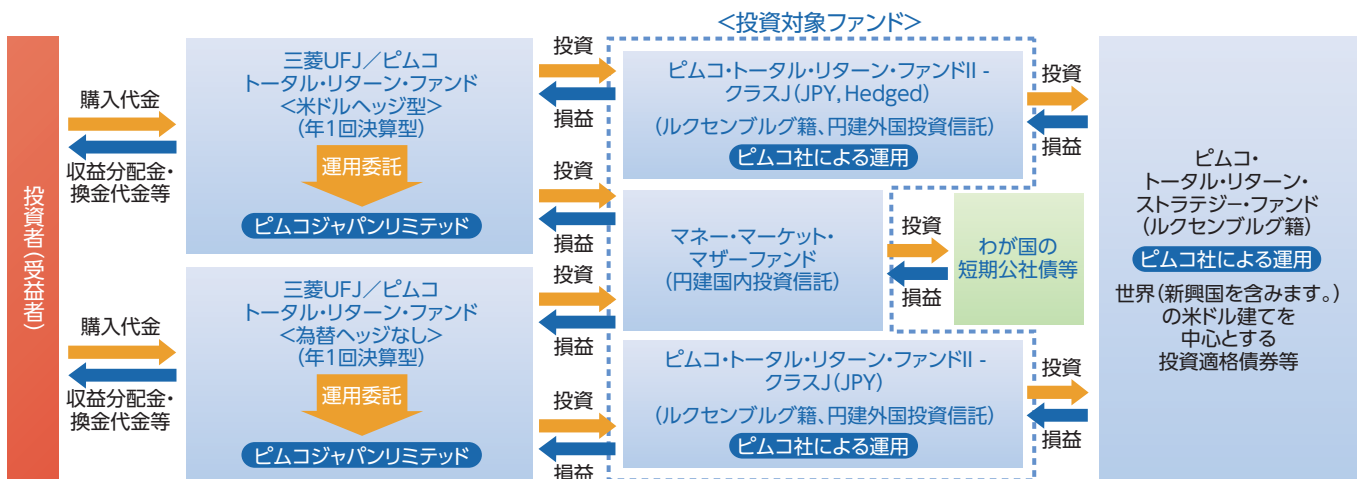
投資者(受益者)

購入代金

収益分配金・換金代金等

三菱UFJ／ピムコ トータル・リターン・ファンド ＜米ドルヘッジ型＞ (年1回決算型)

運用委託

ピムコジャパンリミテッド

購入代金

収益分配金・換金代金等

三菱UFJ／ピムコ トータル・リターン・ファンド ＜為替ヘッジなし＞ (年1回決算型)

運用委託

ピムコジャパンリミテッド

＜投資対象ファンド＞

投資

損益

ピムコ・トータル・リターン・ファンドII - クラスJ (JPY, Hedged)

(ルクセンブルグ籍、円建外国投資信託)

ピムコ社による運用

投資

損益

投資

損益

マネー・マーケット・マザーファンド (円建国内投資信託)

投資

損益

わが国の短期公社債等

投資

損益

ピムコ・トータル・リターン・ファンドII - クラスJ (JPY)

(ルクセンブルグ籍、円建外国投資信託)

ピムコ社による運用

投資

損益

投資

損益

投資

損益

ピムコ・ トータル・リターン・ ストラテジー・ファンド (ルクセンブルグ籍)

ピムコ社による運用

世界(新興国を含みます。) の米ドル建てを 中心とする 投資適格債券等